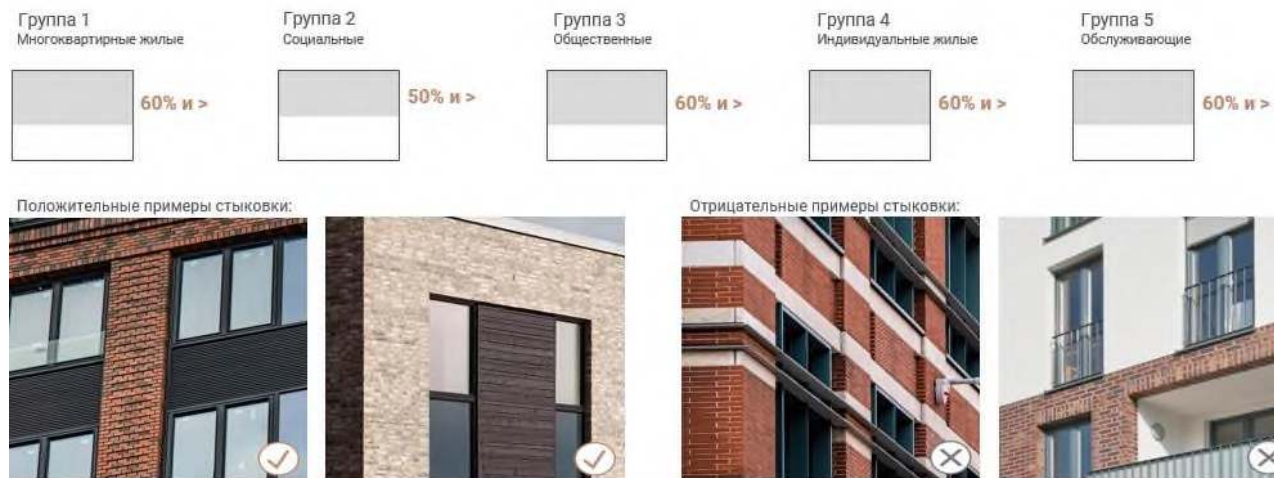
Группа 1
Многоквартирные жилые

60% и >

Группа 2
Социальные

50% и >

Группа 3
Общественные

60% и >

Группа 4
Индивидуальные жилые

60% и >

Группа 5
Обслуживающие

60% и >

Положительные примеры стыковки:

Отрицательные примеры стыковки: